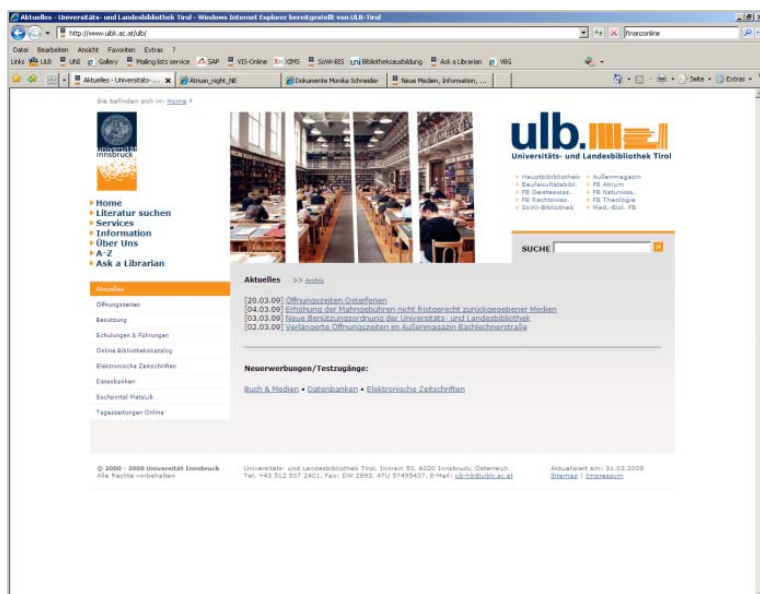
Aktuelles - Universitäts- und Landesbibliothek Tirol - Windows Internet Explorer bereitgestellt von ULB-Tirol

http://www.uibk.ac.at/ulb/

finanzonline

Datei Bearbeiten Ansicht Favoriten Extras ?

Links ULB UNI Gallery Mailing lists service SAP VIS-Online XIMS SoWi-BES Bibliotheksausbildung Ask a Librarian VBG

Aktuelles - Universitäts-... Atrium_night_NE Dokumente Monika Schneider Neue Medien, Information, ...

Seite Extras

Sie befinden sich in: Home >

universität innsbruck

ulb.

Universitäts- und Landesbibliothek Tirol

Hauptbibliothek
Baufakultätsbibl.
FB Geisteswiss.
FB Rechtswiss.
SoWi-Bibliothek

Außenmagazin
FB Atrium
FB Naturwiss.
FB Theologie
Med.-Biol. FB

Home
Literatur suchen
Services
Information
Über Uns
A-Z
Ask a Librarian

SUCHE

Aktuelles
Öffnungszeiten
Benützung
Schulungen & Führungen
Online Bibliothekskatalog
Elektronische Zeitschriften
Datenbanken
Suchportal MetaLib
Tageszeitungen Online

Aktuelles >> Archiv

[20.03.09] Öffnungszeiten Osterferien
[04.03.09] Erhöhung der Mahngebühren nicht fristgerecht zurückgegebener Medien
[03.03.09] Neue Benützungsordnung der Universitäts- und Landesbibliothek
[02.03.09] Verlängerte Öffnungszeiten im Außenmagazin Bachlechnerstraße

Neuerwerbungen/Testzugänge:

Buch & Medien • Datenbanken • Elektronische Zeitschriften

© 2000 - 2008 Universität Innsbruck
Alle Rechte vorbehalten

Universitäts- und Landesbibliothek Tirol, Innrain 50, 6020 Innsbruck, Österreich
Tel. +43 512 507 2401, Fax: DW 2893, ATU 57495437, E-Mail: ulb-hb@uibk.ac.at

Aktualisiert am: 31.03.2009
Sitemap | Impressum